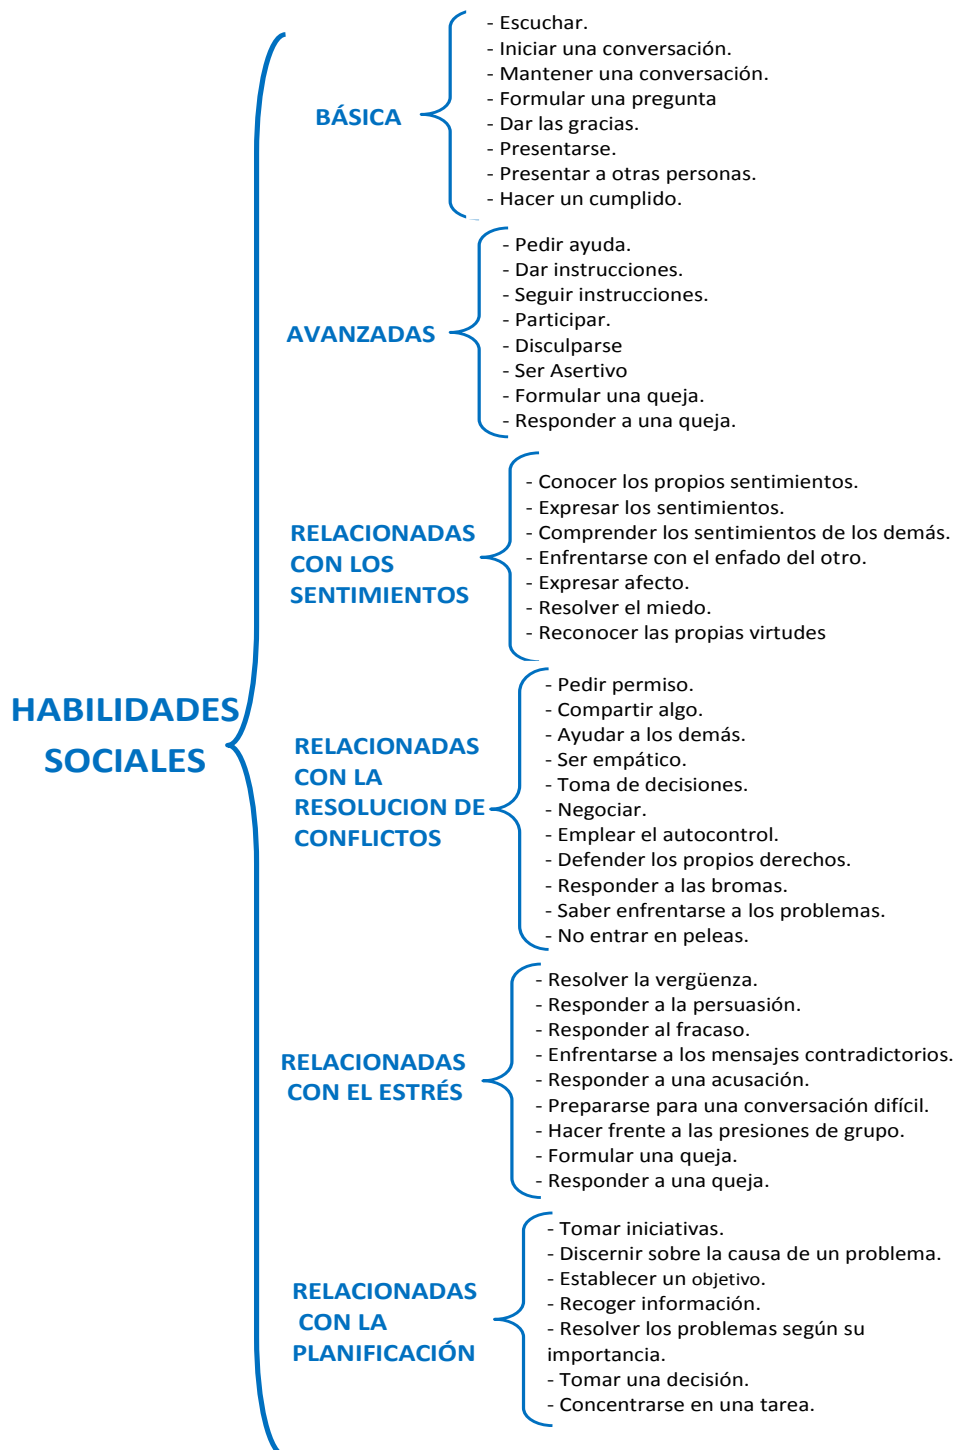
HABILIDADES SOCIALES

BÁSICA
- Escuchar.
- Iniciar una conversación.
- Mantener una conversación.
- Formular una pregunta
- Dar las gracias.
- Presentarse.
- Presentar a otras personas.
- Hacer un cumplido.

AVANZADAS
- Pedir ayuda.
- Dar instrucciones.
- Seguir instrucciones.
- Participar.
- Disculparse
- Ser Asertivo
- Formular una queja.
- Responder a una queja.

RELACIONADAS CON LOS SENTIMIENTOS
- Conocer los propios sentimientos.
- Expresar los sentimientos.
- Comprender los sentimientos de los demás.
- Enfrentarse con el enfado del otro.
- Expresar afecto.
- Resolver el miedo.
- Reconocer las propias virtudes

RELACIONADAS CON LA RESOLUCION DE CONFLICTOS
- Pedir permiso.
- Compartir algo.
- Ayudar a los demás.
- Ser empático.
- Toma de decisiones.
- Negociar.
- Emplear el autocontrol.
- Defender los propios derechos.
- Responder a las bromas.
- Saber enfrentarse a los problemas.
- No entrar en peleas.

RELACIONADAS CON EL ESTRÉS
- Resolver la vergüenza.
- Responder a la persuasión.
- Responder al fracaso.
- Enfrentarse a los mensajes contradictorios.
- Responder a una acusación.
- Prepararse para una conversación difícil.
- Hacer frente a las presiones de grupo.
- Formular una queja.
- Responder a una queja.

RELACIONADAS CON LA PLANIFICACIÓN
- Tomar iniciativas.
- Discernir sobre la causa de un problema.
- Establecer un objetivo.
- Recoger información.
- Resolver los problemas según su importancia.
- Tomar una decisión.
- Concentrarse en una tarea.